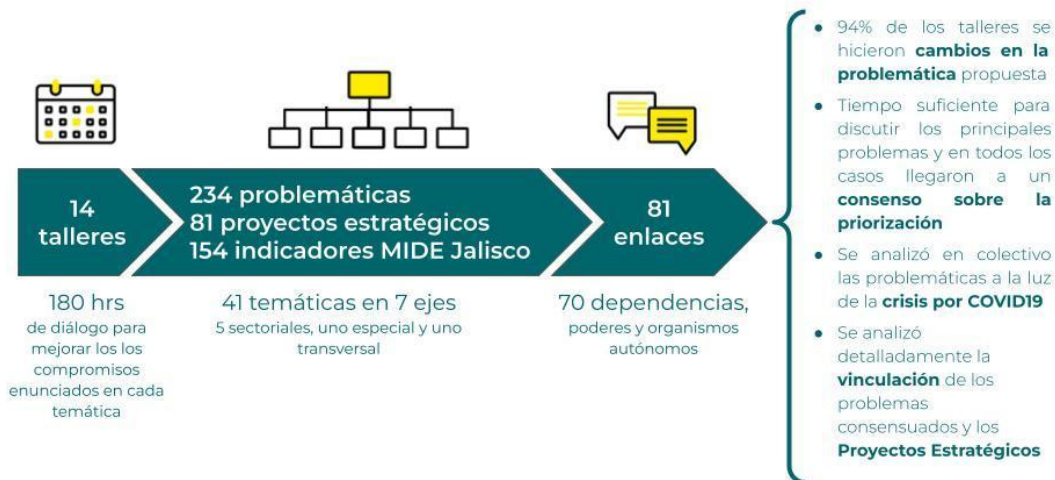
14 talleres

234 problemáticas
81 proyectos estratégicos
154 indicadores MIDE Jalisco

81 enlaces

180 hrs
de diálogo para mejorar los los compromisos enunciados en cada temática

41 temáticas en 7 ejes
5 sectoriales, uno especial y uno transversal

70 dependencias,
poderes y organismos autónomos

- 94% de los talleres se hicieron **cambios en la problemática** propuesta
- Tiempo suficiente para discutir los principales problemas y en todos los casos llegaron a un **consenso sobre la priorización**
- Se analizó en colectivo las problemáticas a la luz de la **crisis por COVID19**
- Se analizó detalladamente la **vinculación** de los problemas consensuados y los **Proyectos Estratégicos**